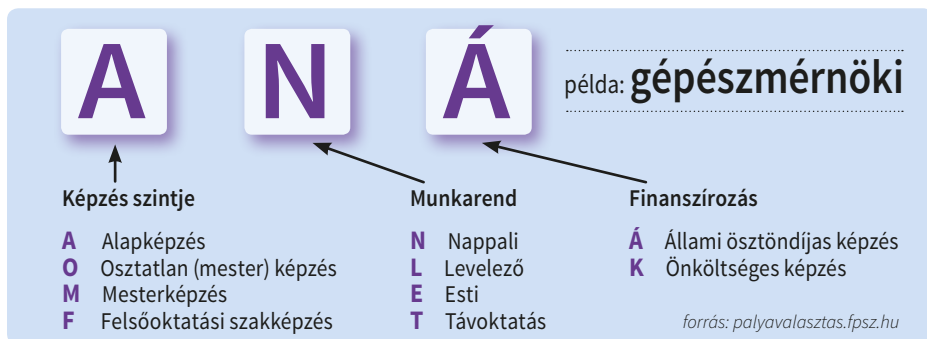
A N Á

példa: gépészmérnöki

Képzés szintje

A Alapképzés
O Osztatlan (mester) képzés
M Mesterképzés
F Felsőoktatási szakképzés

Munkarend

N Nappali
L Levelező
E Esti
T Távoktatás

Finanszírozás

Á Állami ösztöndíjas képzés
K Önköltséges képzés

forrás: palyavalasztas.fpsz.hu